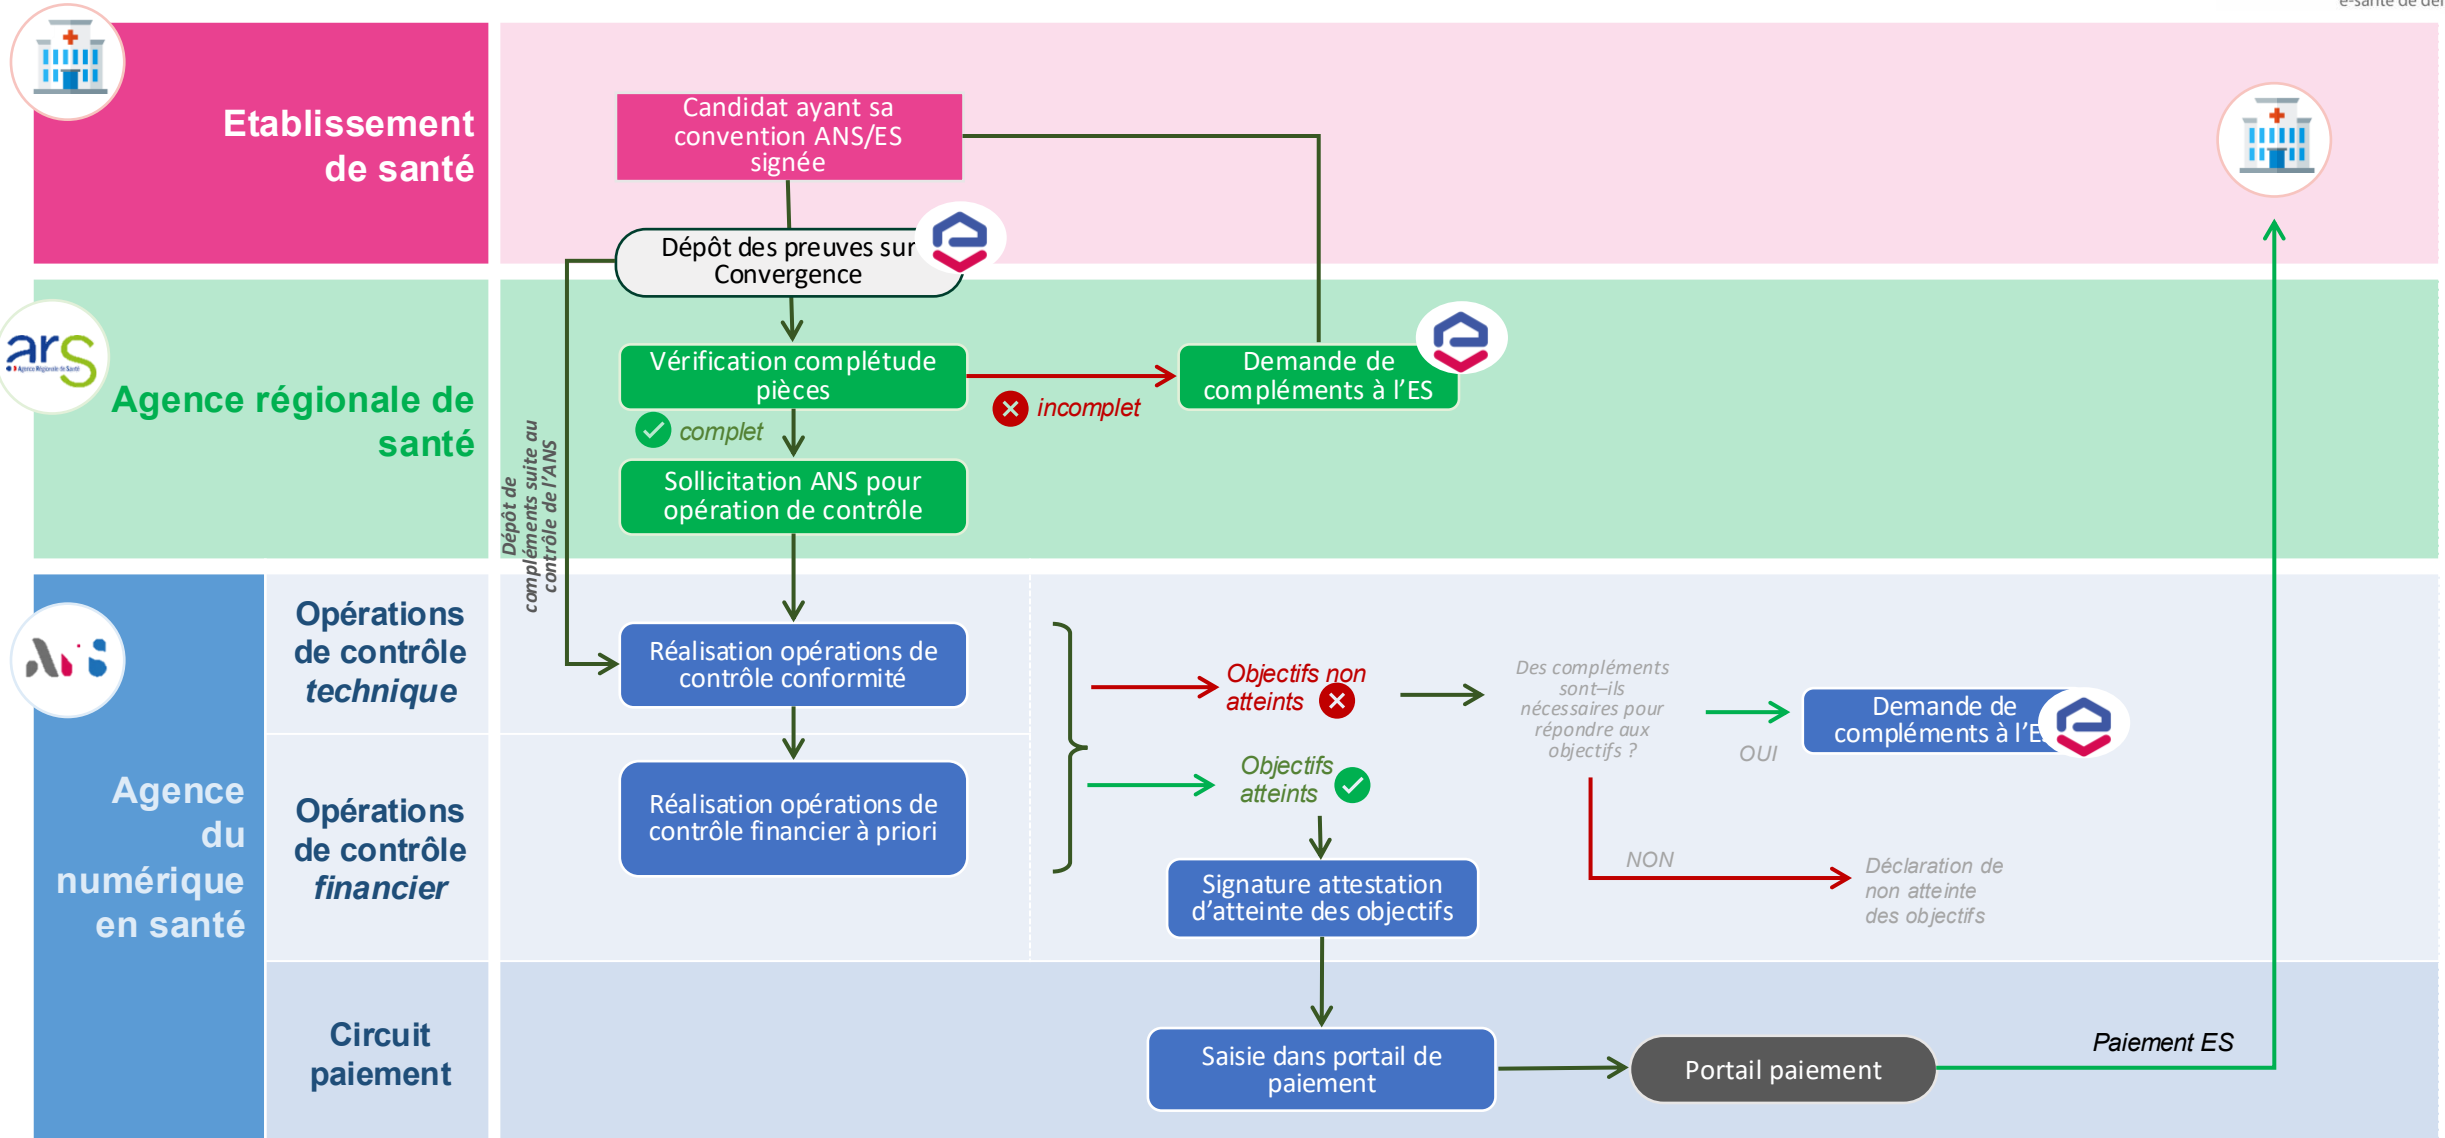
e-santé de dei

Etablissement de santé

Candidat ayant sa convention ANS/ES signée

Dépôt des preuves sur Convergence

ars

Agence régionale de santé

Vérification complétude pièces

incomplet

Demande de compléments à l'ES

complet

Sollicitation ANS pour opération de contrôle

Dépôt de compléments suite au contrôle de l'ANS

Agence du numérique en santé

Opérations de contrôle technique

Réalisation opérations de contrôle conformité

Objectifs non atteints

Des compléments sont–ils nécessaires pour répondre aux objectifs ?

OUI

Demande de compléments à l'E

Opérations de contrôle financier

Réalisation opérations de contrôle financier à priori

Objectifs atteints

NON

Déclaration de non atteinte des objectifs

Signature attestation d'atteinte des objectifs

Circuit paiement

Saisie dans portail de paiement

Portail paiement

Paiement ES